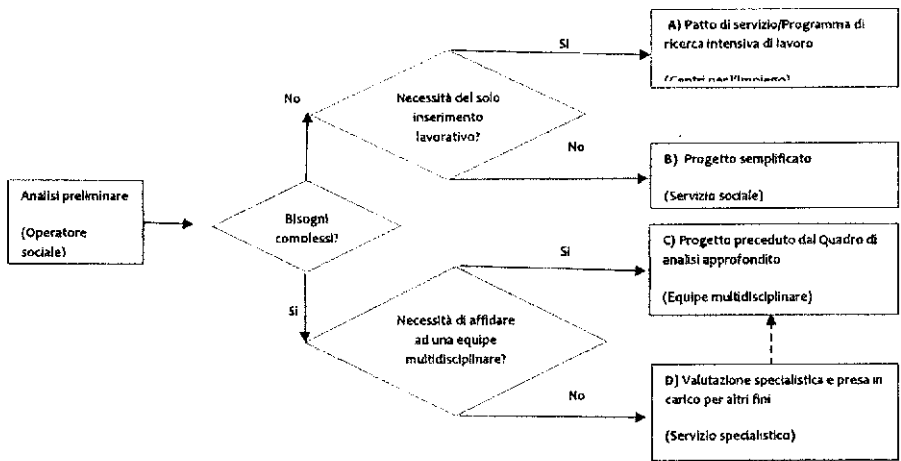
Analisi preliminare

(Operatore sociale)

Bisogni complessi?

No

Necessità del solo inserimento lavorativo?

Si

A) Patto di servizio/Programma di ricerca intensiva di lavoro

(Centri per l'impiego)

No

B) Progetto semplificato

(Servizio sociale)

Si

Necessità di affidare ad una equipe multidisciplinare?

Si

C) Progetto preceduto dal Quadro di analisi approfondito

(Equipe multidisciplinare)

No

D) Valutazione specialistica e presa in carico per altri fini

(Servizio specialistico)